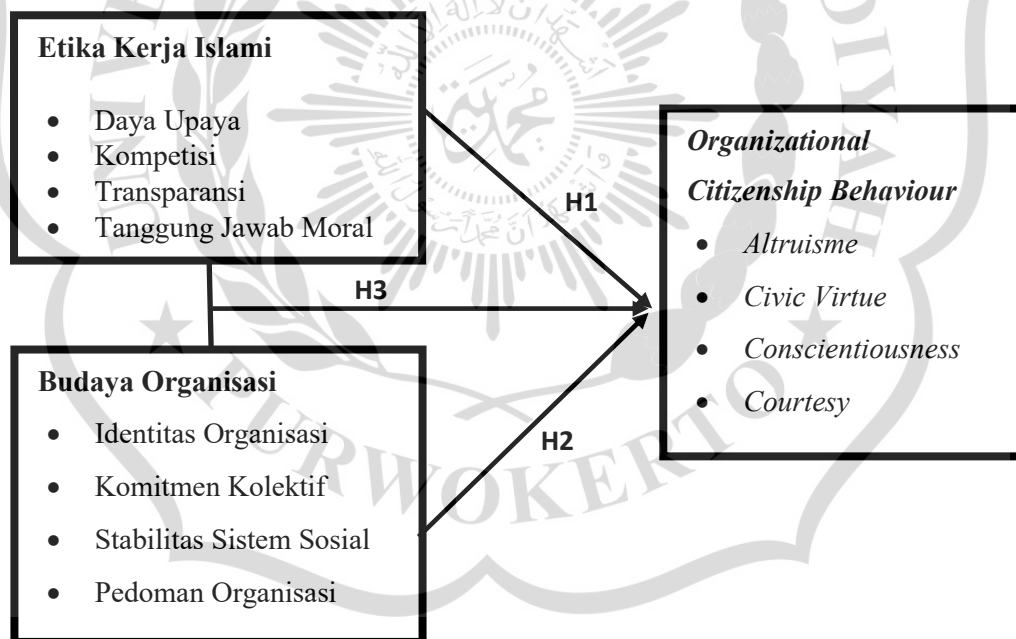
Etika Kerja Islami

- Daya Upaya
- Kompetisi
- Transparansi
- Tanggung Jawab Moral

H1

H3

H2

Budaya Organisasi

- Identitas Organisasi
- Komitmen Kolektif
- Stabilitas Sistem Sosial
- Pedoman Organisasi

*Organizational Citizenship Behaviour*

- *Altruisme*
- *Civic Virtue*
- *Conscientiousness*
- *Courtesy*

PURWOKERTO